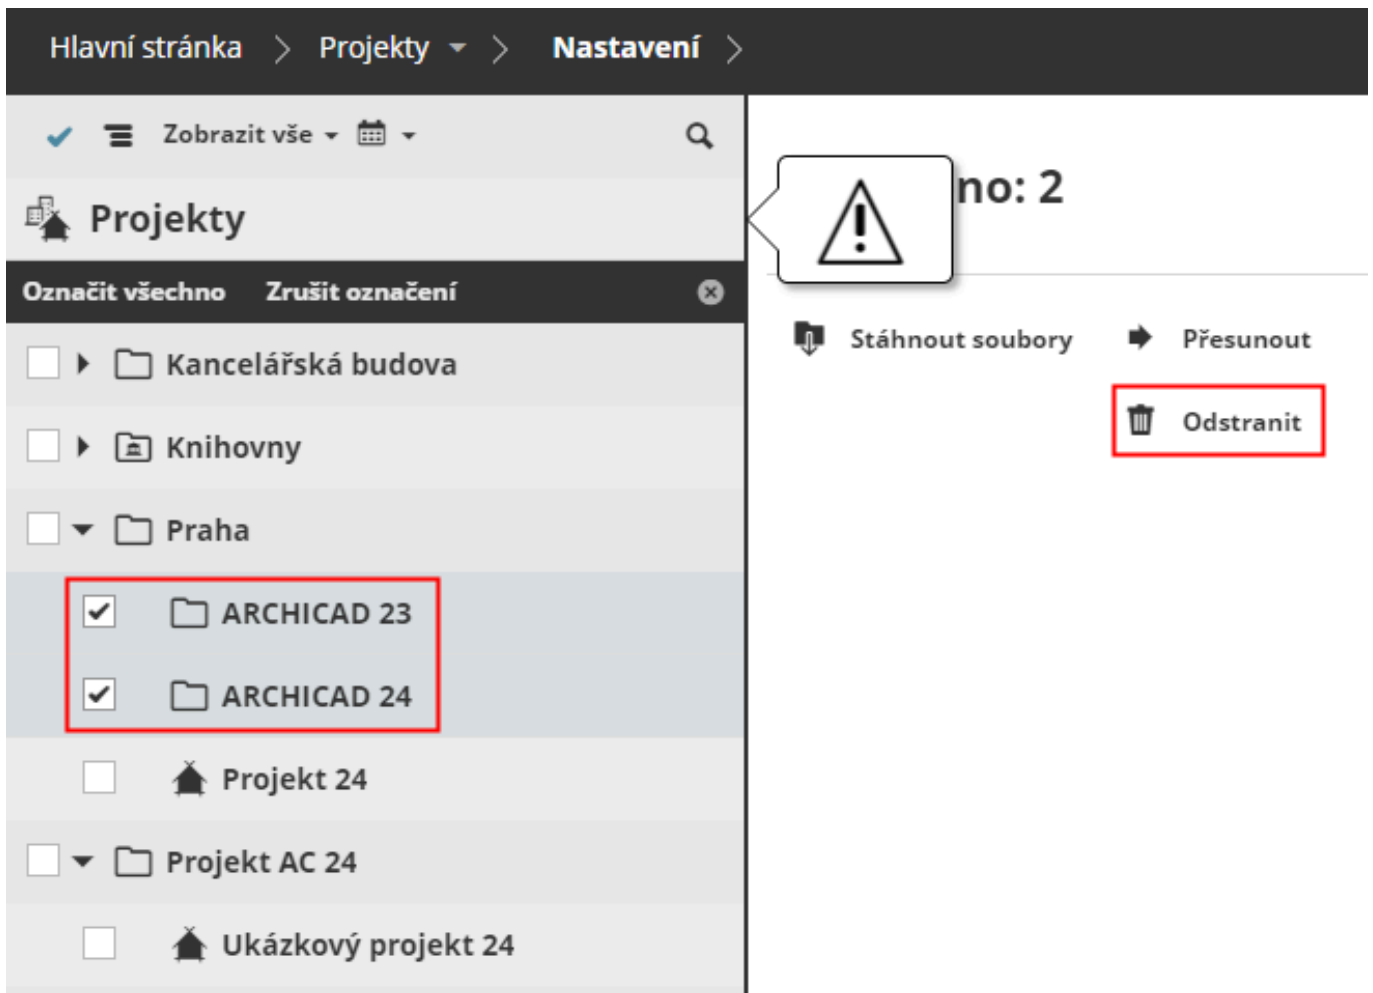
Hlavní stránka > Projekty > Nastavení >

Zobrazit vše

Projekty

Označit všechno Zrušit označení

Kancelářská budova

Knihovny

Praha

ARCHICAD 23

ARCHICAD 24

Projekt 24

Projekt AC 24

Ukázkový projekt 24

no: 2

Stáhnout soubory

Přesunout

Odstranit